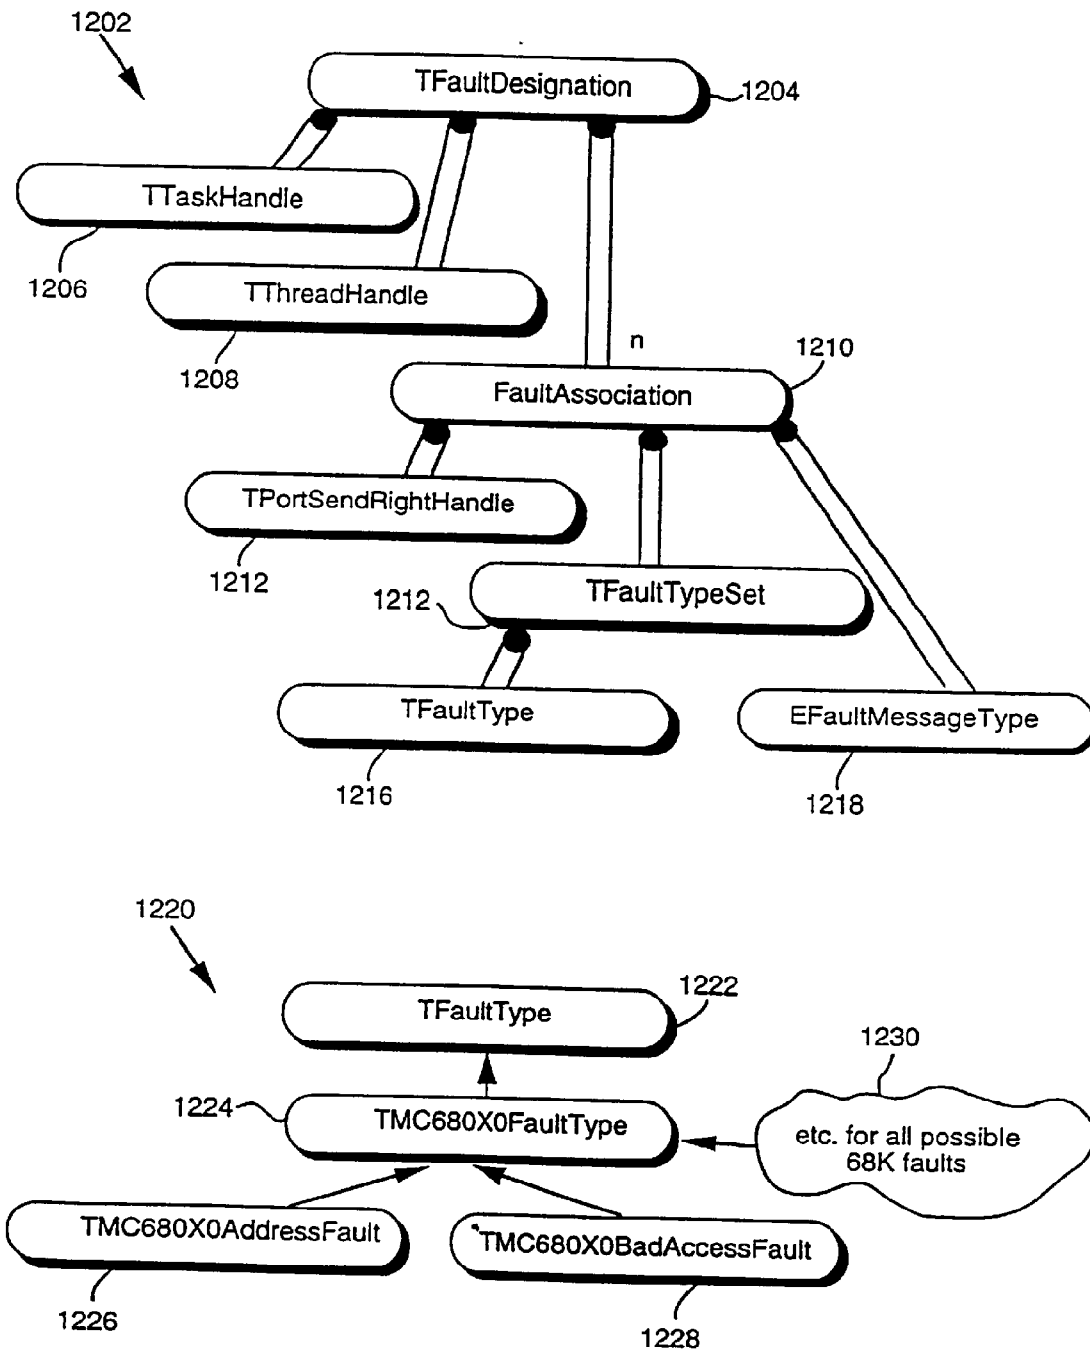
1202

TFaultDesignation 1204

TTaskHandle

1206

TThreadHandle

1208

n

1210

FaultAssociation

TPortSendRightHandle

1212

1212

TFaultTypeSet

TFaultType

EFaultMessageType

1216

1218

1220

TFaultType 1222

1230

1224

TMC680X0FaultType

etc. for all possible 68K faults

TMC680X0AddressFault

TMC680X0BadAccessFault

1226

1228